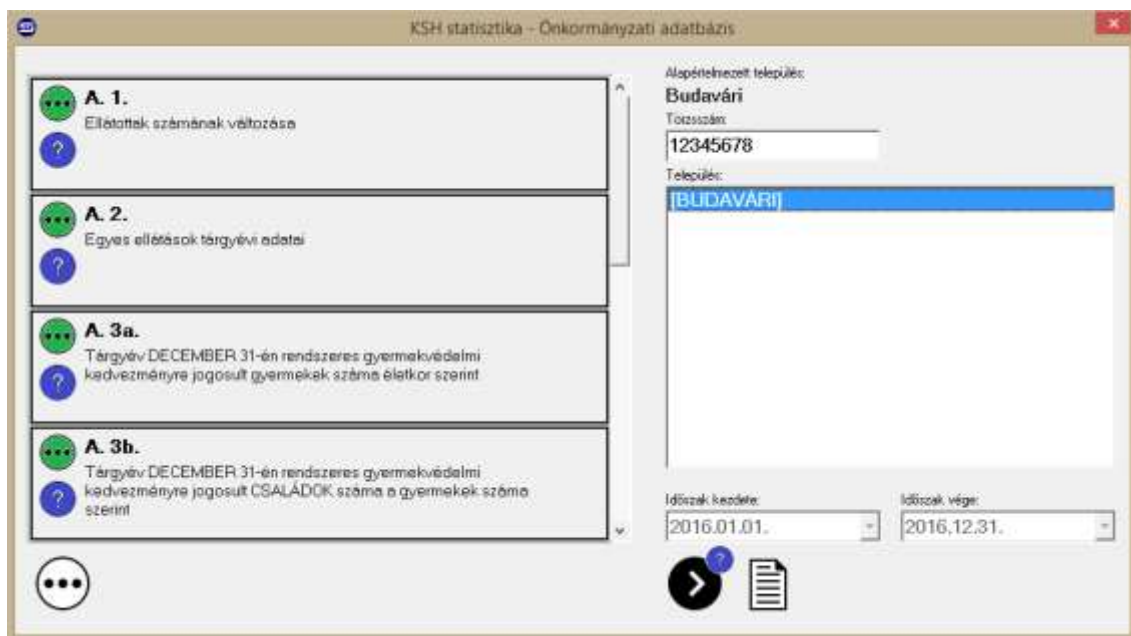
KSH statisztika - Önkormányzati adatbázis

A. 1.
Ellátottak számának változása

A. 2.
Egyes ellátások tárgyévi adatai

A. 3a.
Tárgyév DECEMBER 31-én rendszeres gyermekvédelmi kedvezményre jogosult gyermekek száma életkor szerint

A. 3b.
Tárgyév DECEMBER 31-én rendszeres gyermekvédelmi kedvezményre jogosult CSALÁDOK száma a gyermekek száma szerint

Alapértelmezett település:
Budavári
Törzsszám:
12345678
Település:
[BUDAVÁRI]

Időszak kezdete:
2016.01.01.
Időszak vége:
2016.12.31.